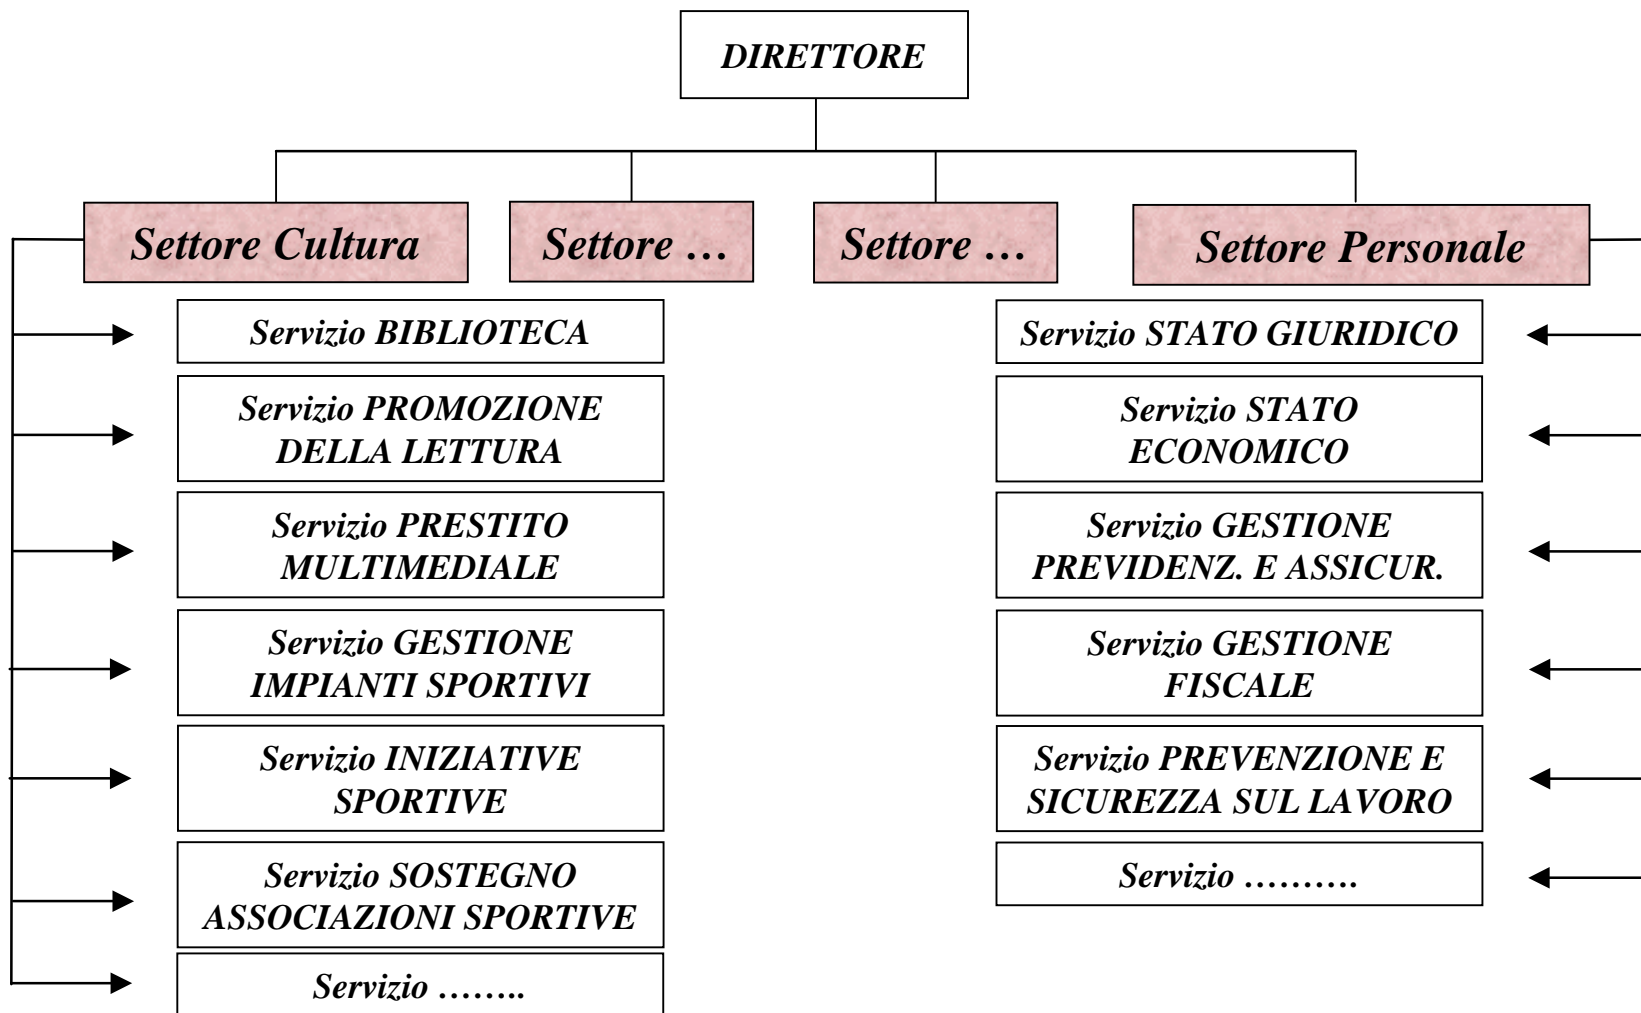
DIRETTORE

Settore Cultura

Settore …

Settore …

Settore Personale

Servizio BIBLIOTECA

Servizio PROMOZIONE DELLA LETTURA

Servizio PRESTITO MULTIMEDIALE

Servizio GESTIONE IMPIANTI SPORTIVI

Servizio INIZIATIVE SPORTIVE

Servizio SOSTEGNO ASSOCIAZIONI SPORTIVE

Servizio ……..

Servizio STATO GIURIDICO

Servizio STATO ECONOMICO

Servizio GESTIONE PREVIDENZ. E ASSICUR.

Servizio GESTIONE FISCALE

Servizio PREVENZIONE E SICUREZZA SUL LAVORO

Servizio ……….